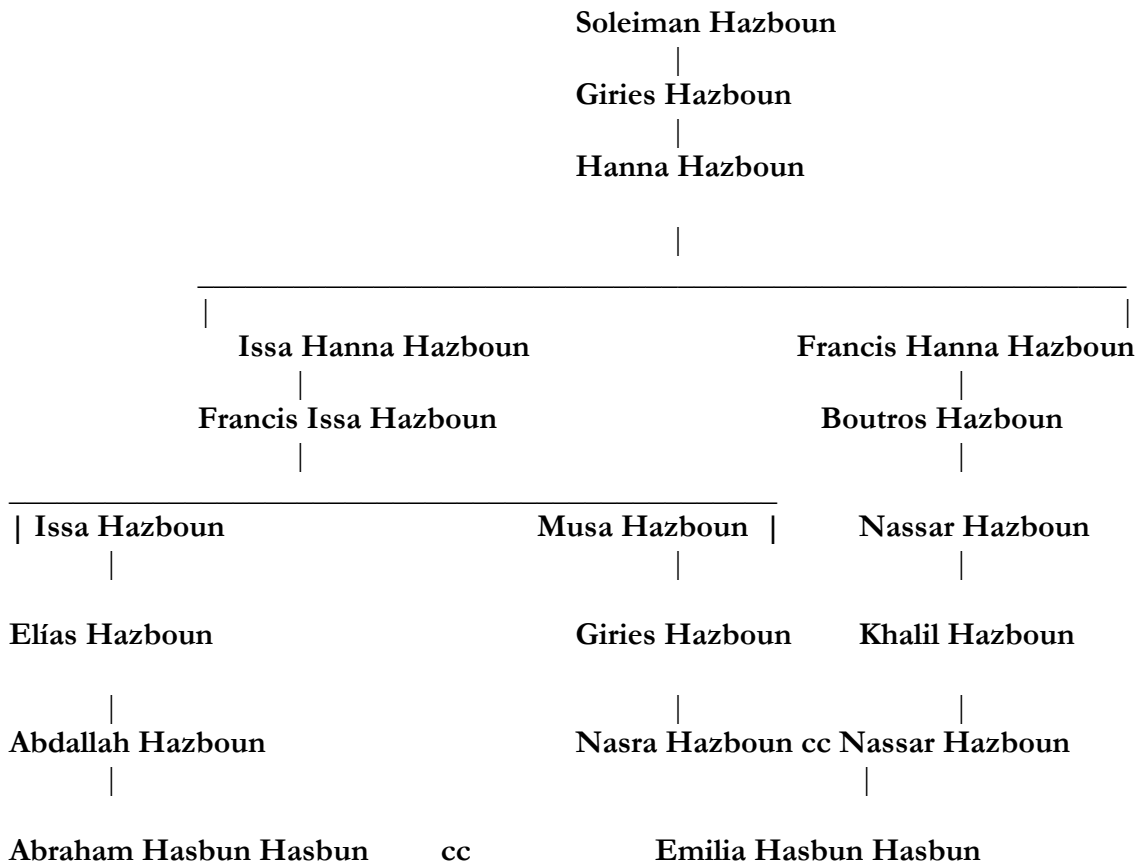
Soleiman Hazboun
|
Giries Hazboun
|
Hanna Hazboun

|

| |
Issa Hanna Hazboun Francis Hanna Hazboun
| |
Francis Issa Hazboun Boutros Hazboun
| |

| Issa Hazboun Musa Hazboun | Nassar Hazboun
| | |

Elías Hazboun Giries Hazboun Khalil Hazboun

| | |
Abdallah Hazboun Nasra Hazboun cc Nassar Hazboun
| |

Abraham Hasbun Hasbun cc Emilia Hasbun Hasbun